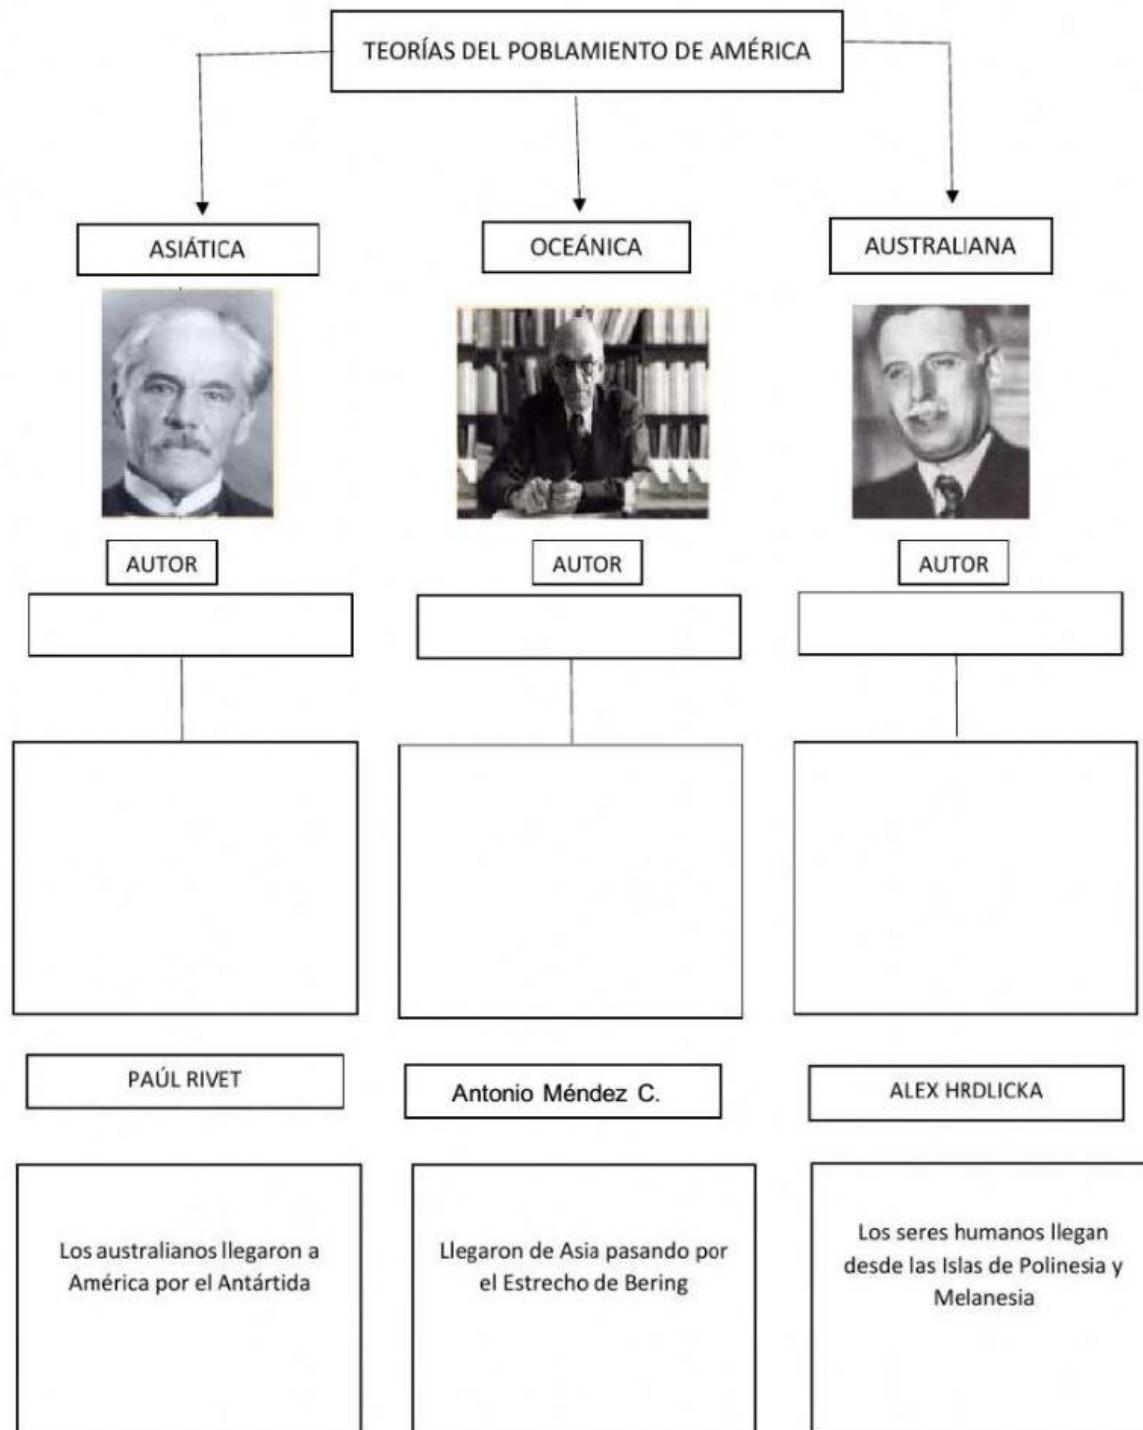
TEORÍAS DEL POBLAMIENTO DE AMÉRICA

ASIÁTICA

OCEÁNICA

AUSTRALIANA

AUTOR

AUTOR

AUTOR

PAÚL RIVET

Antonio Méndez C.

ALEX HRDLICKA

Los australianos llegaron a América por el Antártida

Llegaron de Asia pasando por el Estrecho de Bering

Los seres humanos llegan desde las Islas de Polinesia y Melanesia